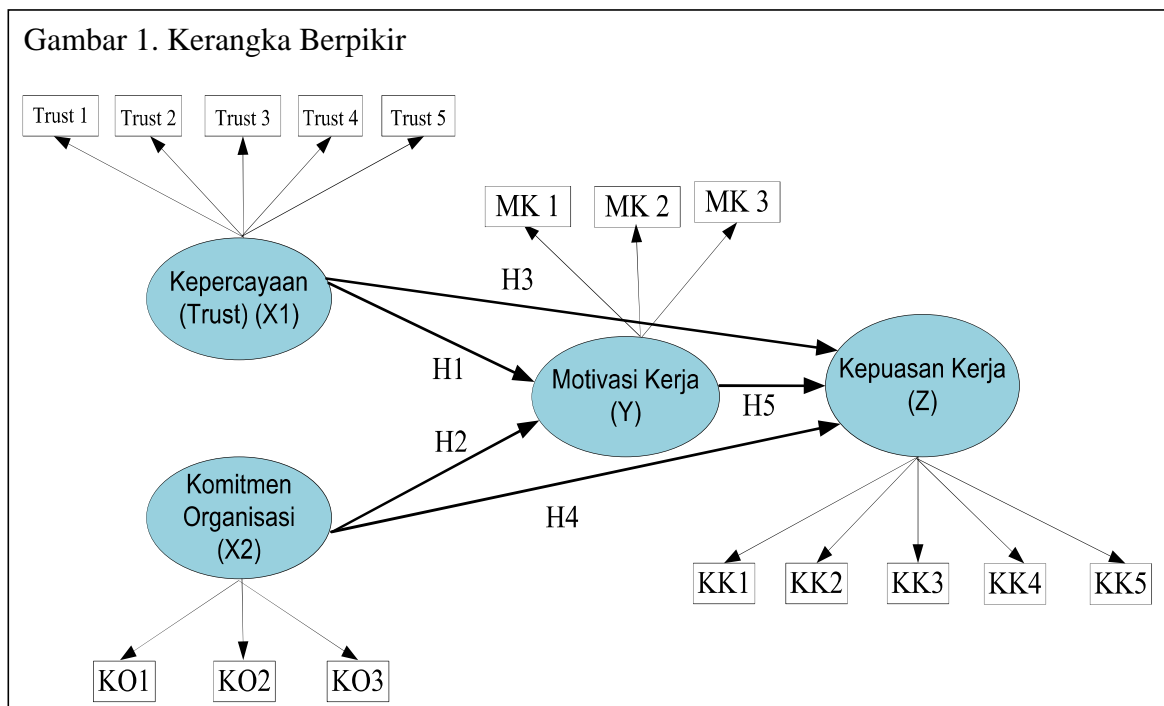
Gambar 1. Kerangka Berpikir

Trust 1
Trust 2
Trust 3
Trust 4
Trust 5

MK 1
MK 2
MK 3

Kepercayaan (Trust) (X1)

H3

H1

Motivasi Kerja (Y)

H5

Kepuasan Kerja (Z)

H2

Komitmen Organisasi (X2)

H4

KK1
KK2
KK3
KK4
KK5

KO1
KO2
KO3